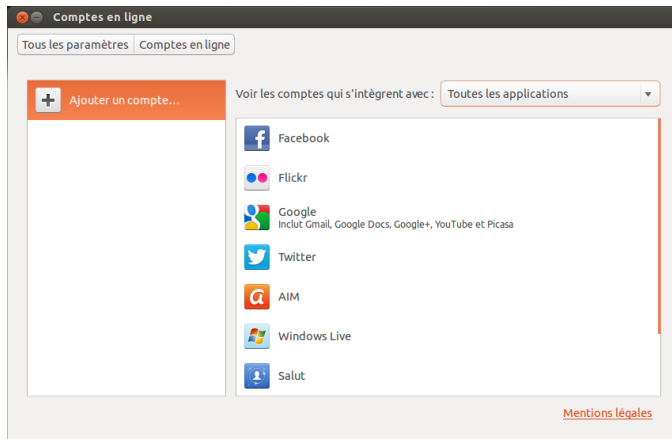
Comptes en ligne

Tous les paramètres | Comptes en ligne

+ Ajouter un compte...

Voir les comptes qui s'intègrent avec : Toutes les applications

Facebook

Flickr

Google
Inclut Gmail, Google Docs, Google+, YouTube et Picasa

Twitter

AIM

Windows Live

Salut

Mentions légales